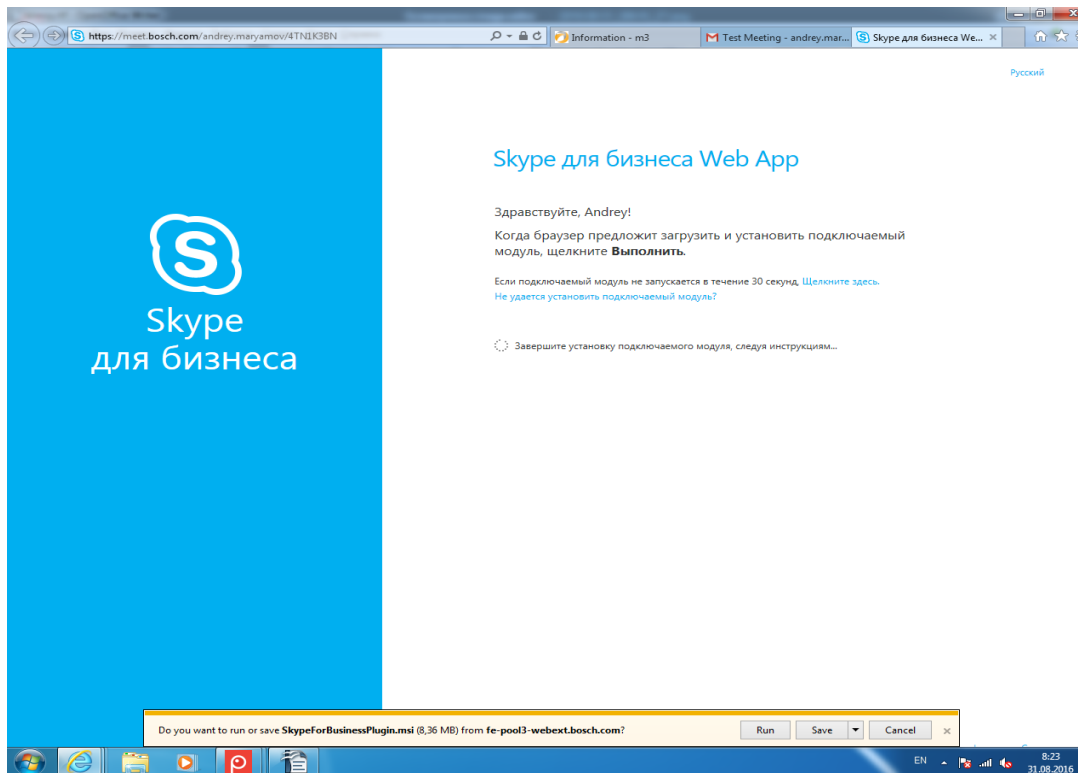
https://meet.bosch.com/andrey.maryamov/4TN1K3BN

Information - m3

Test Meeting - andrey.mar...

Skype для бизнеса We...

Русский

Skype для бизнеса

Skype для бизнеса Web App

Здравствуйте, Andrey!

Когда браузер предложит загрузить и установить подключаемый модуль, щелкните **Выполнить**.

Если подключаемый модуль не запускается в течение 30 секунд, Щелкните здесь.
Не удается установить подключаемый модуль?

Завершите установку подключаемого модуля, следуя инструкциям...

Do you want to run or save **SkypeForBusinessPlugin.msi** (8,36 MB) from **fe-pool3-webext.bosch.com**?

Run

Save

Cancel

EN

8:23
31.08.2016